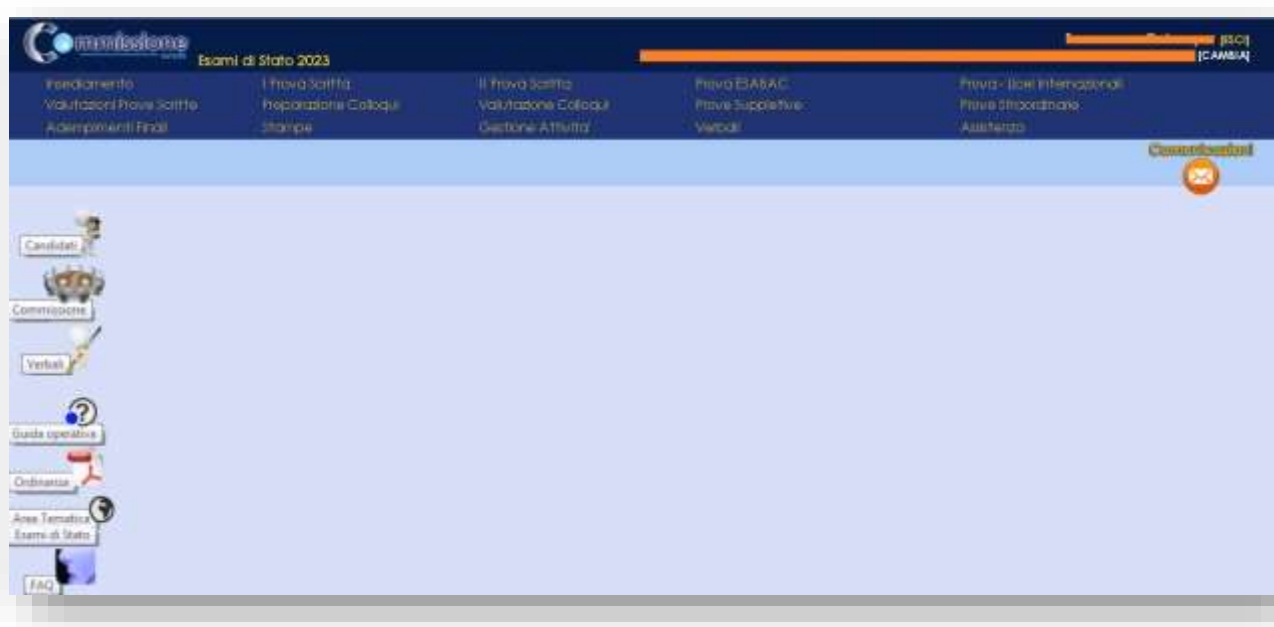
Commissione

Esami di Stato 2023

[ESCI]

[CAMBIA]

Insediamento
I Prova Scritta
II Prova Scritta
Prova ESABAC
Prova - Licei Internazionali
Valutazioni Prove Scritte
Preparazione Colloqui
Valutazione Colloqui
Prove Suppletive
Prove Straordinarie
Adempimenti Finali
Stampe
Gestione Attività
Verbali
Assistenza

Comunicazioni

Candidati

Commissione

Verbali

Guida operativa

Ordinanza

Area Tematica Esami di Stato

FAQ